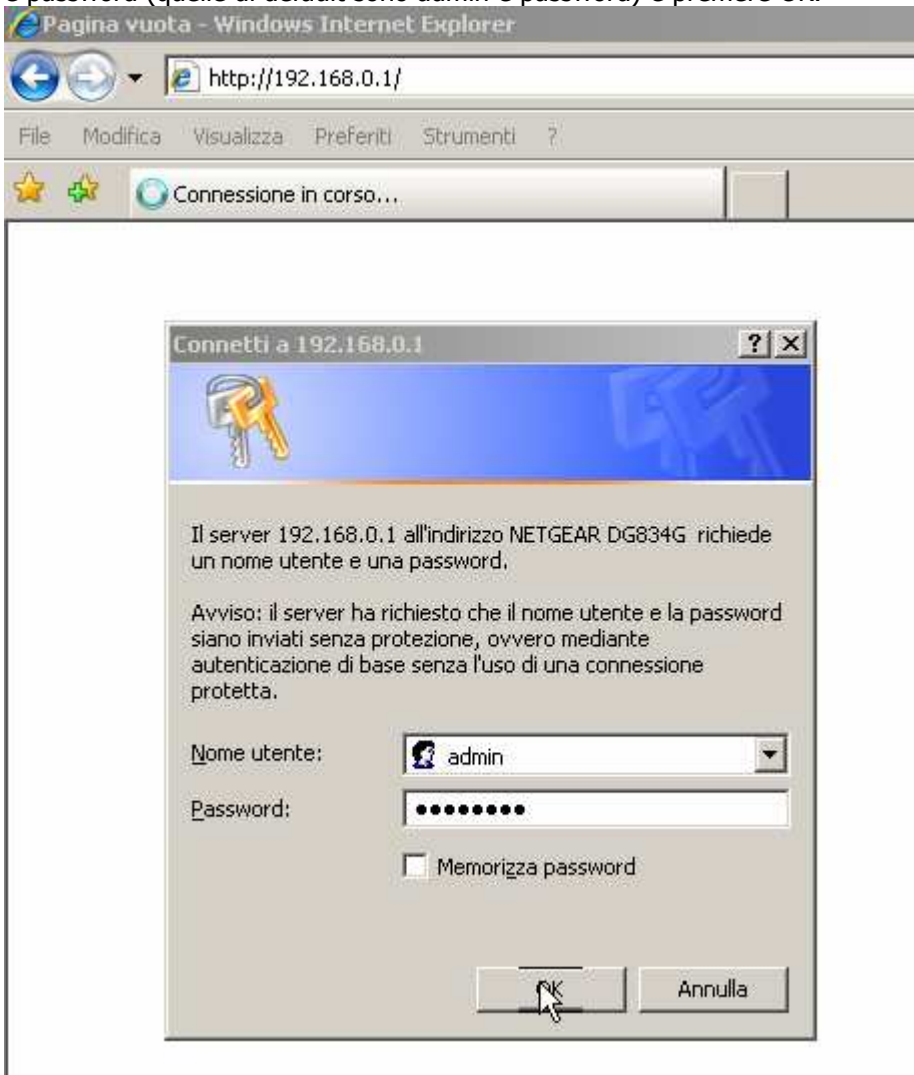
e password (quelle di default sono admin e password) e premere OK.

Pagina vuota - Windows Internet Explorer

http://192.168.0.1/

File Modifica Visualizza Preferiti Strumenti ?

Connessione in corso...

Connetti a 192.168.0.1

Il server 192.168.0.1 all'indirizzo NETGEAR DG834G richiede un nome utente e una password.

Avviso: il server ha richiesto che il nome utente e la password siano inviati senza protezione, ovvero mediante autenticazione di base senza l'uso di una connessione protetta.

Nome utente: admin

Password: ••••••••

Memorizza password

OK Annulla